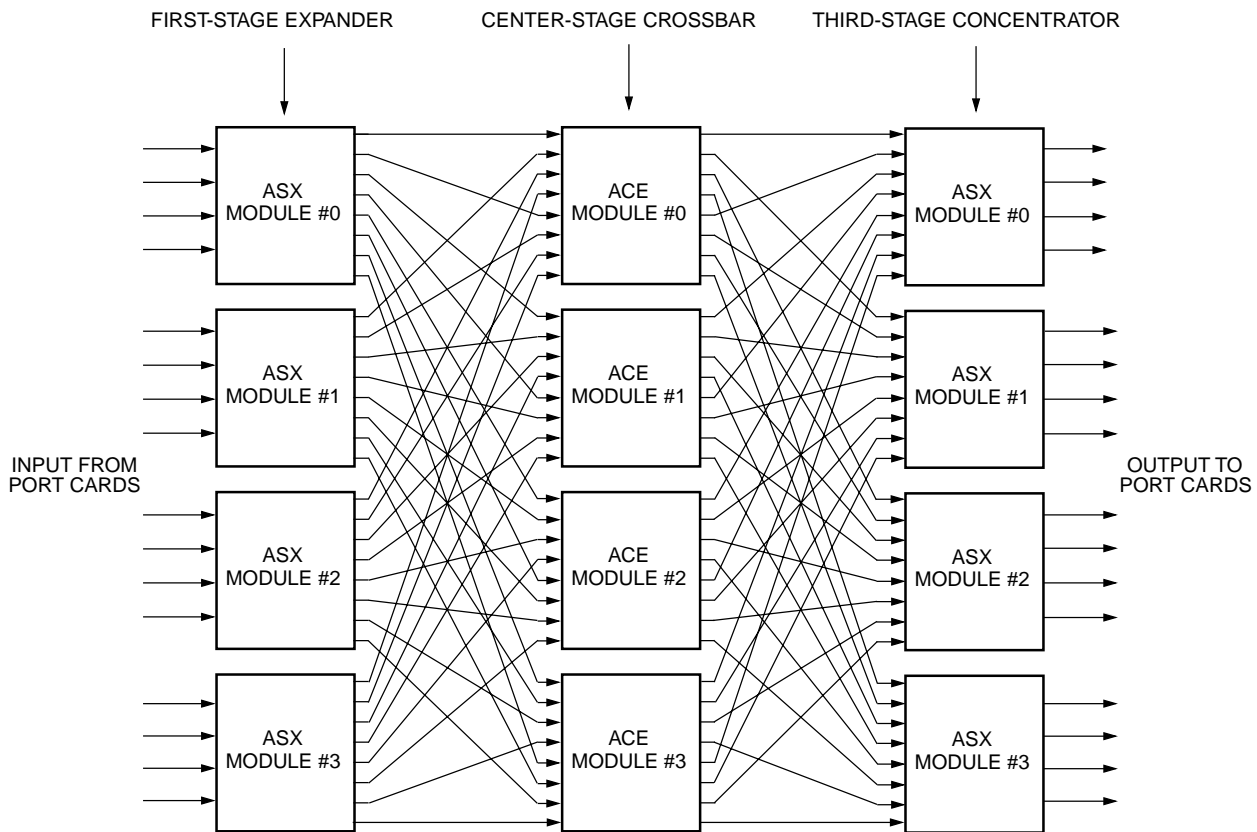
FIRST-STAGE EXPANDER

CENTER-STAGE CROSSBAR

THIRD-STAGE CONCENTRATOR

ASX MODULE #0

ACE MODULE #0

ASX MODULE #0

ASX MODULE #1

ACE MODULE #1

ASX MODULE #1

INPUT FROM PORT CARDS

OUTPUT TO PORT CARDS

ASX MODULE #2

ACE MODULE #2

ASX MODULE #2

ASX MODULE #3

ACE MODULE #3

ASX MODULE #3